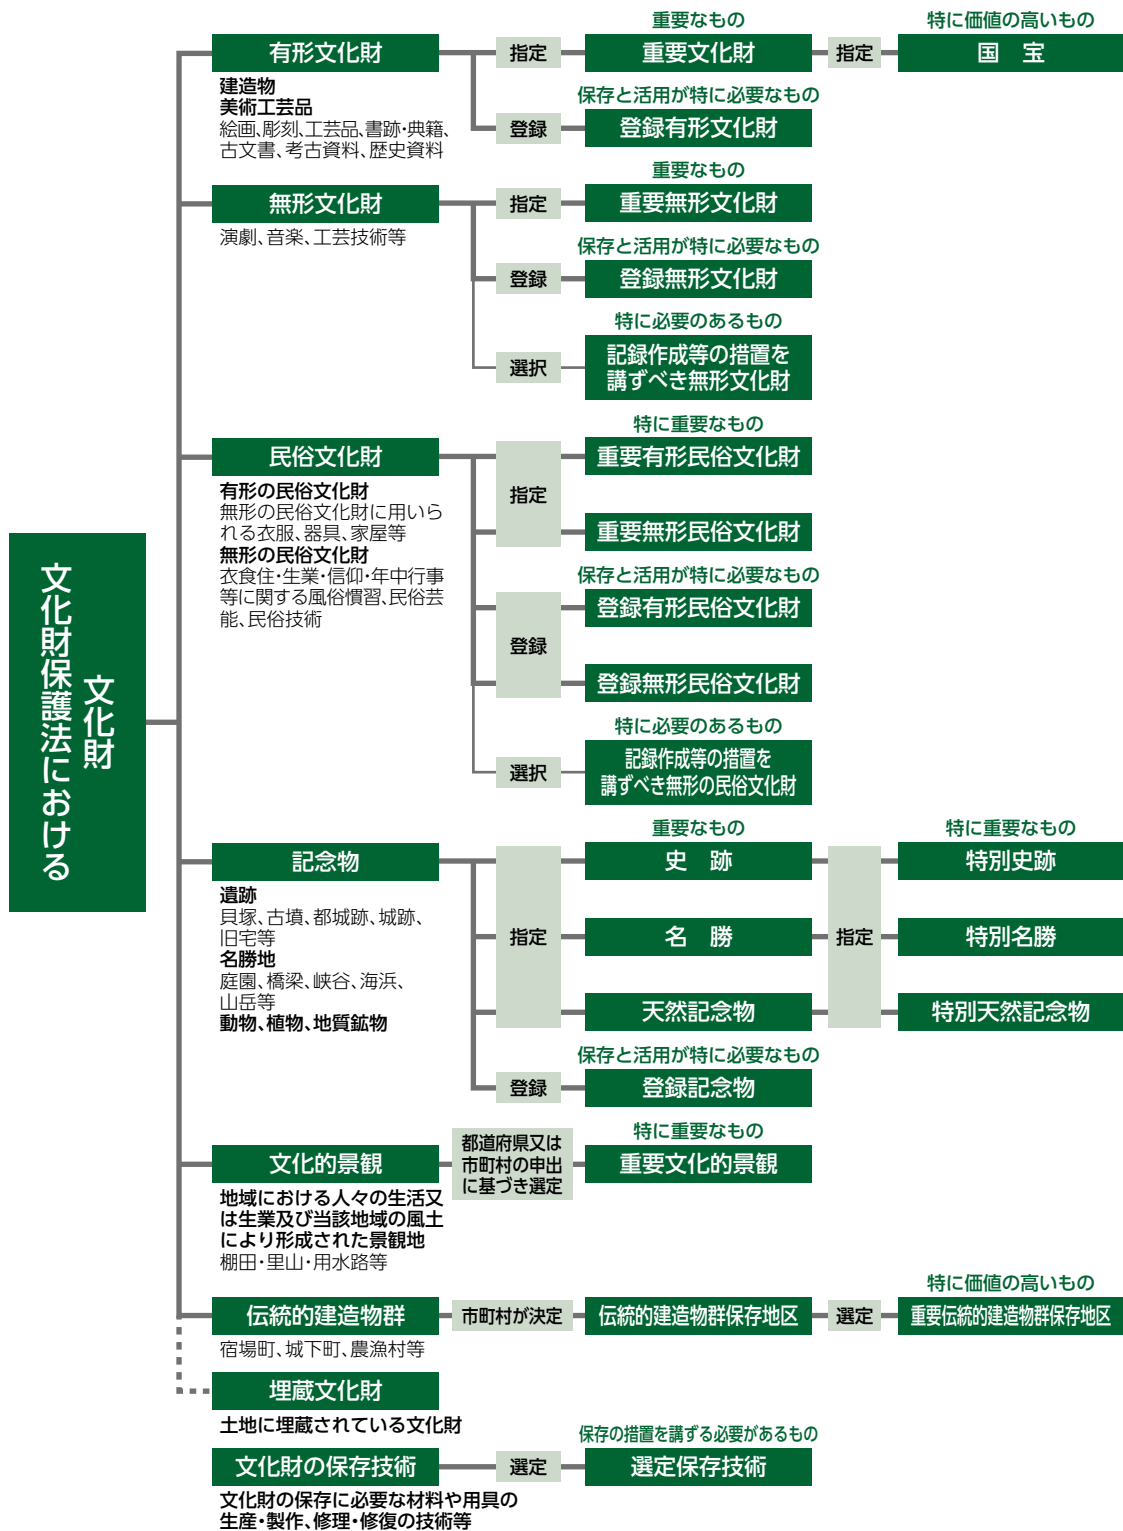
文化財保護法における文化財

有形文化財
建造物
美術工芸品
絵画、彫刻、工芸品、書跡・典籍、古文書、考古資料、歴史資料

指定
重要なもの
重要文化財
指定
特に価値の高いもの
国　宝

登録
保存と活用が特に必要なもの
登録有形文化財

無形文化財
演劇、音楽、工芸技術等

指定
重要なもの
重要無形文化財

登録
保存と活用が特に必要なもの
登録無形文化財

選択
特に必要のあるもの
記録作成等の措置を講ずべき無形文化財

民俗文化財
有形の民俗文化財
無形の民俗文化財に用いられる衣服、器具、家屋等
無形の民俗文化財
衣食住・生業・信仰・年中行事等に関する風俗慣習、民俗芸能、民俗技術

指定
特に重要なもの
重要有形民俗文化財
重要無形民俗文化財

登録
保存と活用が特に必要なもの
登録有形民俗文化財
登録無形民俗文化財

選択
特に必要のあるもの
記録作成等の措置を講ずべき無形の民俗文化財

記念物
遺跡
貝塚、古墳、都城跡、城跡、旧宅等
名勝地
庭園、橋梁、峡谷、海浜、山岳等
動物、植物、地質鉱物

指定
重要なもの
史　跡
名　勝
天然記念物
指定
特に重要なもの
特別史跡
特別名勝
特別天然記念物

登録
保存と活用が特に必要なもの
登録記念物

文化的景観
地域における人々の生活又は生業及び当該地域の風土により形成された景観地
棚田・里山・用水路等

都道府県又は市町村の申出に基づき選定
特に重要なもの
重要文化的景観

伝統的建造物群
宿場町、城下町、農漁村等

市町村が決定
伝統的建造物群保存地区
選定
特に価値の高いもの
重要伝統的建造物群保存地区

埋蔵文化財
土地に埋蔵されている文化財

文化財の保存技術
文化財の保存に必要な材料や用具の生産・製作、修理・修復の技術等

選定
保存の措置を講ずる必要があるもの
選定保存技術